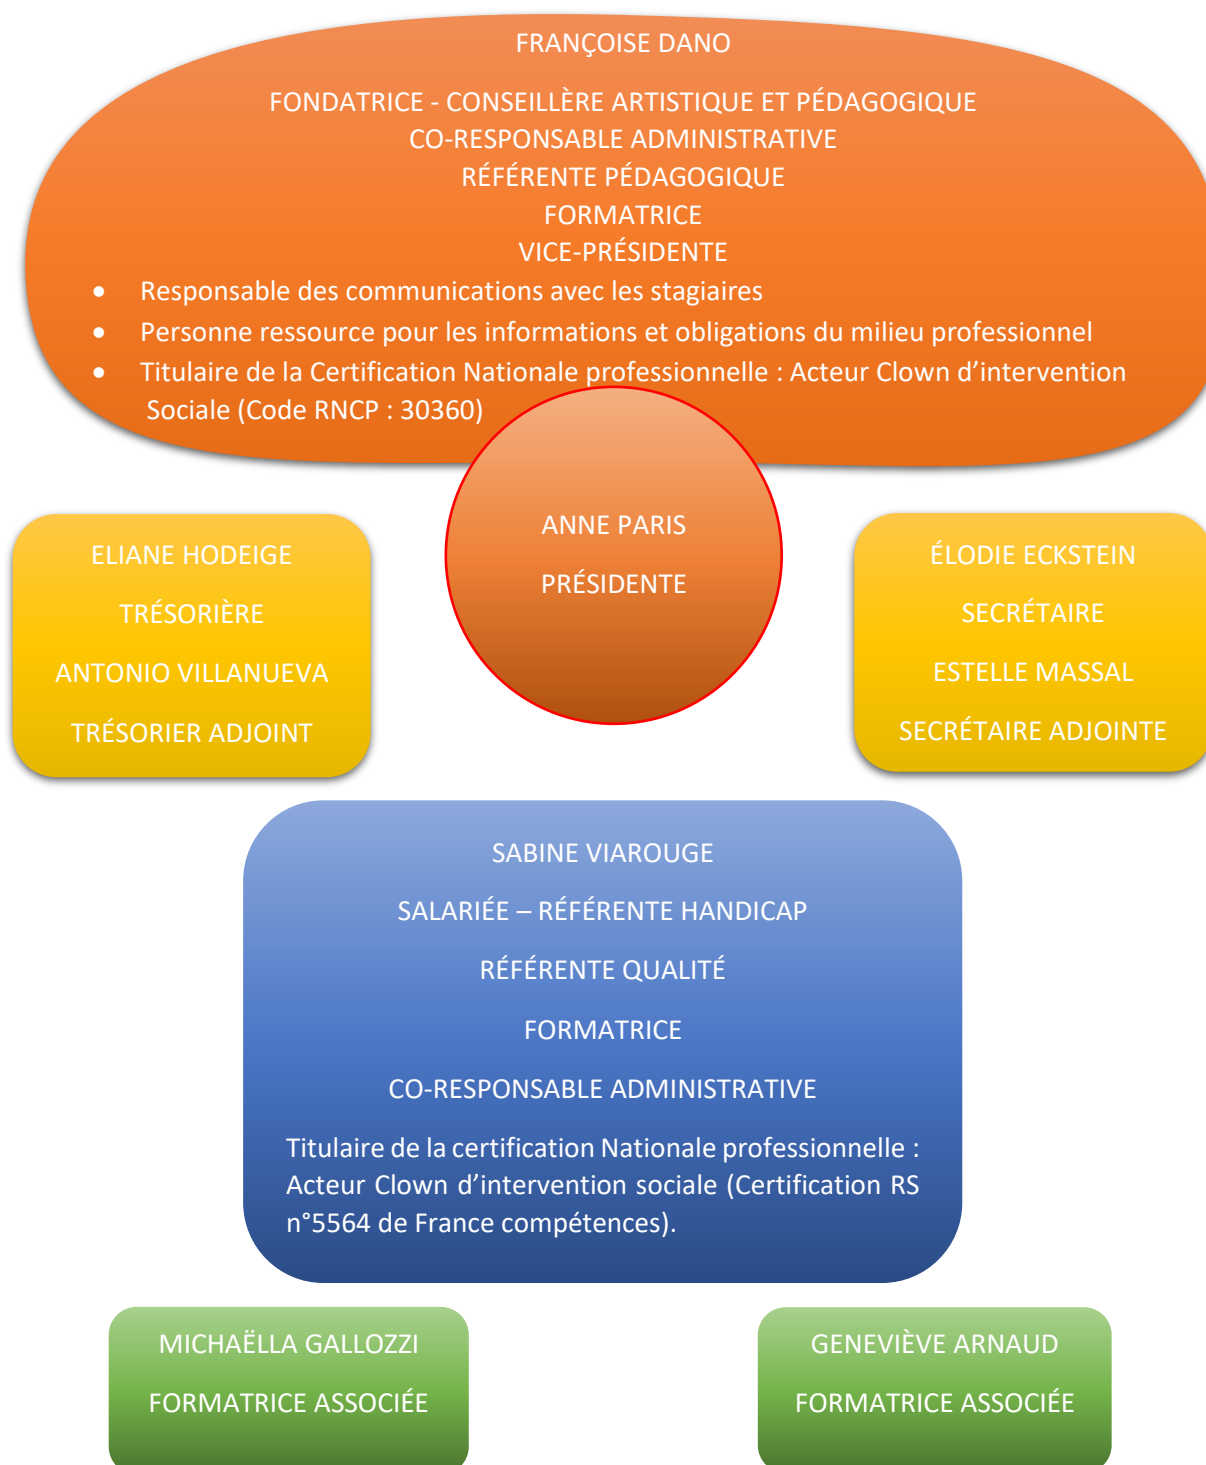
FRANÇOISE DANO

FONDATRICE - CONSEILLÈRE ARTISTIQUE ET PÉDAGOGIQUE
CO-RESPONSABLE ADMINISTRATIVE
RÉFÉRENTE PÉDAGOGIQUE
FORMATRICE
VICE-PRÉSIDENTE

- Responsable des communications avec les stagiaires
- Personne ressource pour les informations et obligations du milieu professionnel
- Titulaire de la Certification Nationale professionnelle : Acteur Clown d'intervention Sociale (Code RNCP : 30360)

ANNE PARIS

PRÉSIDENTE

ELIANE HODEIGE

TRÉSORIÈRE

ANTONIO VILLANUEVA

TRÉSORIER ADJOINT

ÉLODIE ECKSTEIN

SECRÉTAIRE

ESTELLE MASSAL

SECRÉTAIRE ADJOINTE

SABINE VIAROUGE

SALARIÉE – RÉFÉRENTE HANDICAP

RÉFÉRENTE QUALITÉ

FORMATRICE

CO-RESPONSABLE ADMINISTRATIVE

Titulaire de la certification Nationale professionnelle : Acteur Clown d'intervention sociale (Certification RS n°5564 de France compétences).

MICHAËLLA GALLOZZI

FORMATRICE ASSOCIÉE

GENEVIÈVE ARNAUD

FORMATRICE ASSOCIÉE